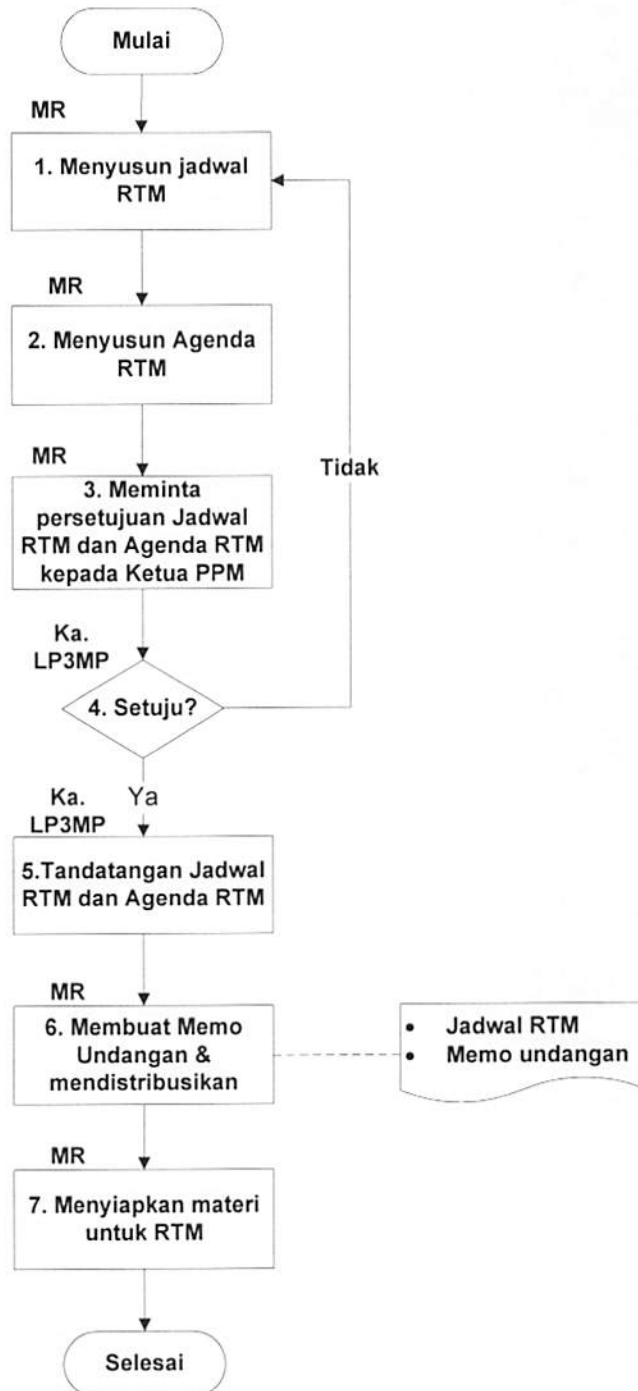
Mulai

MR

1. Menyusun jadwal RTM

MR

2. Menyusun Agenda RTM

MR

3. Meminta persetujuan Jadwal RTM dan Agenda RTM kepada Ketua PPM

Tidak

Ka. LP3MP

4. Setuju?

Ka. LP3MP

Ya

5.Tandatangan Jadwal RTM dan Agenda RTM

MR

6. Membuat Memo Undangan & mendistribusikan

• Jadwal RTM
• Memo undangan

MR

7. Menyiapkan materi untuk RTM

Selesai